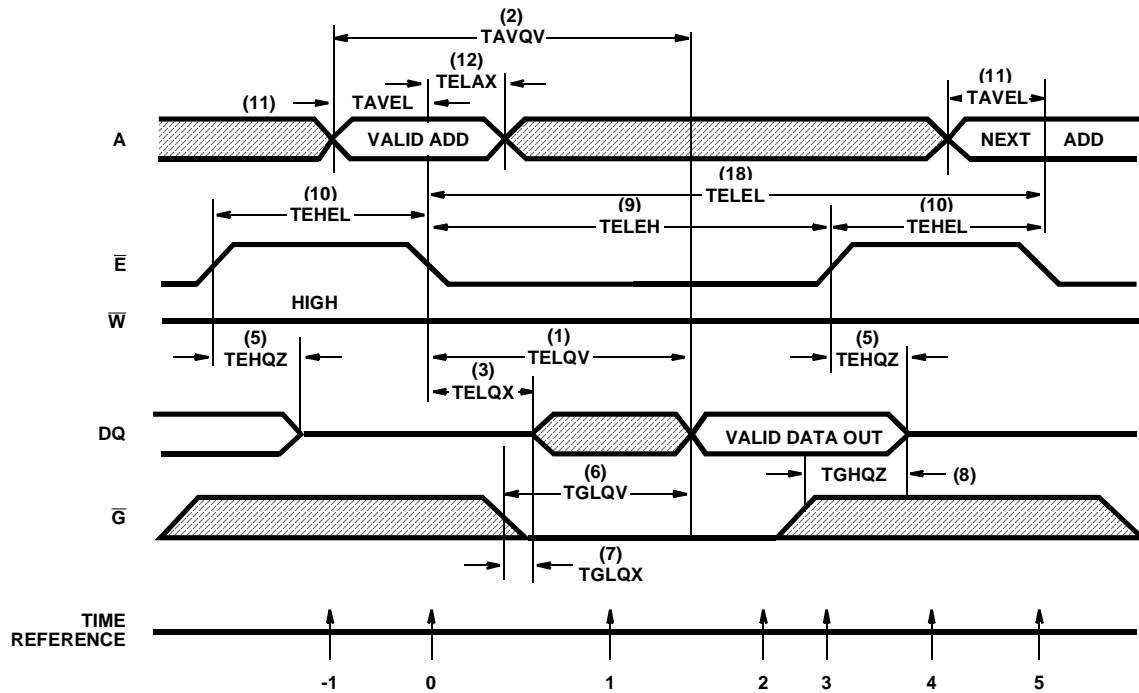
(2)
TAVQV

(12)
TELAX

(11)
TAVEL

(11)
TAVEL

A

VALID ADD

NEXT ADD

(18)
TELEL

(10)
TEHEL

(9)
TELEH

(10)
TEHEL

$\overline{E}$

HIGH

$\overline{W}$

(5)
TEHQZ

(1)
TELQV

(5)
TEHQZ

(3)
TELQX

DQ

VALID DATA OUT

(6)
TGLQV

TGHQZ

(8)

$\overline{G}$

(7)
TGLQX

TIME REFERENCE

-1 0 1 2 3 4 5